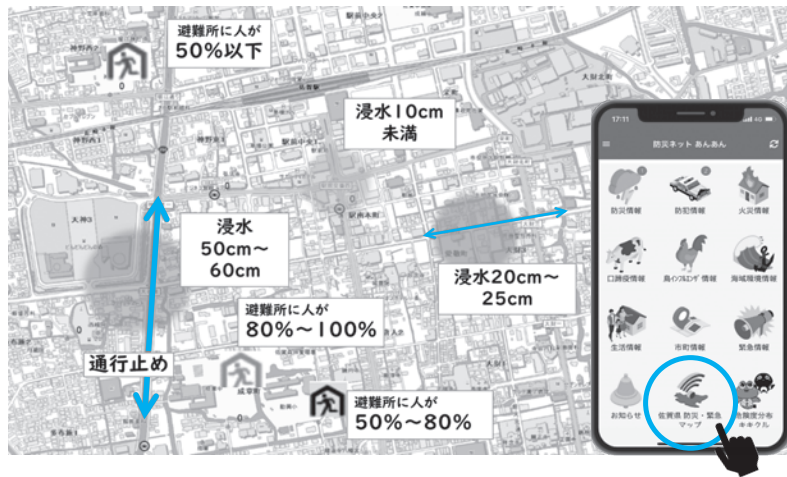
避難所に人が
50%以下

浸水10cm
未満

浸水
50cm〜
60cm

浸水20cm〜
25cm

避難所に人が
80%〜100%

通行止め

避難所に人が
50%〜80%

17:11

防災ネット あんあん

防災情報
防犯情報
火災情報
口蹄疫情報
鳥インフルエンザ情報
海域環境情報
生活情報
市町情報
緊急情報
お知らせ
佐賀県 防災・緊急マップ
危険度分布キキクル

大神3
駅南本町
大財北町
神野西2
神野東2